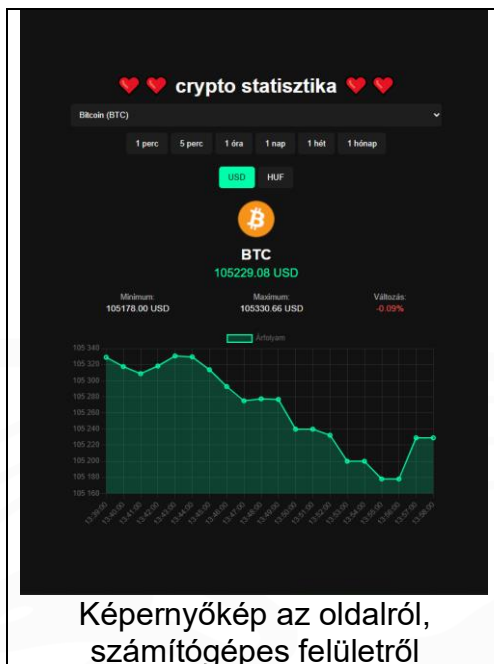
❤️ ❤️ crypto statisztika ❤️ ❤️

Bitcoin (BTC)

1 perc 5 perc 1 óra 1 nap 1 hét 1 hónap

USD HUF

BTC
105229.08 USD

Minimum:
105178.00 USD

Maximum:
105330.66 USD

Változás:
-0.09%

Árfolyam

105 340
105 320
105 300
105 280
105 260
105 240
105 220
105 200
105 180
105 160

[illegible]

Képernyőkép az oldalról, számítógépes felületről